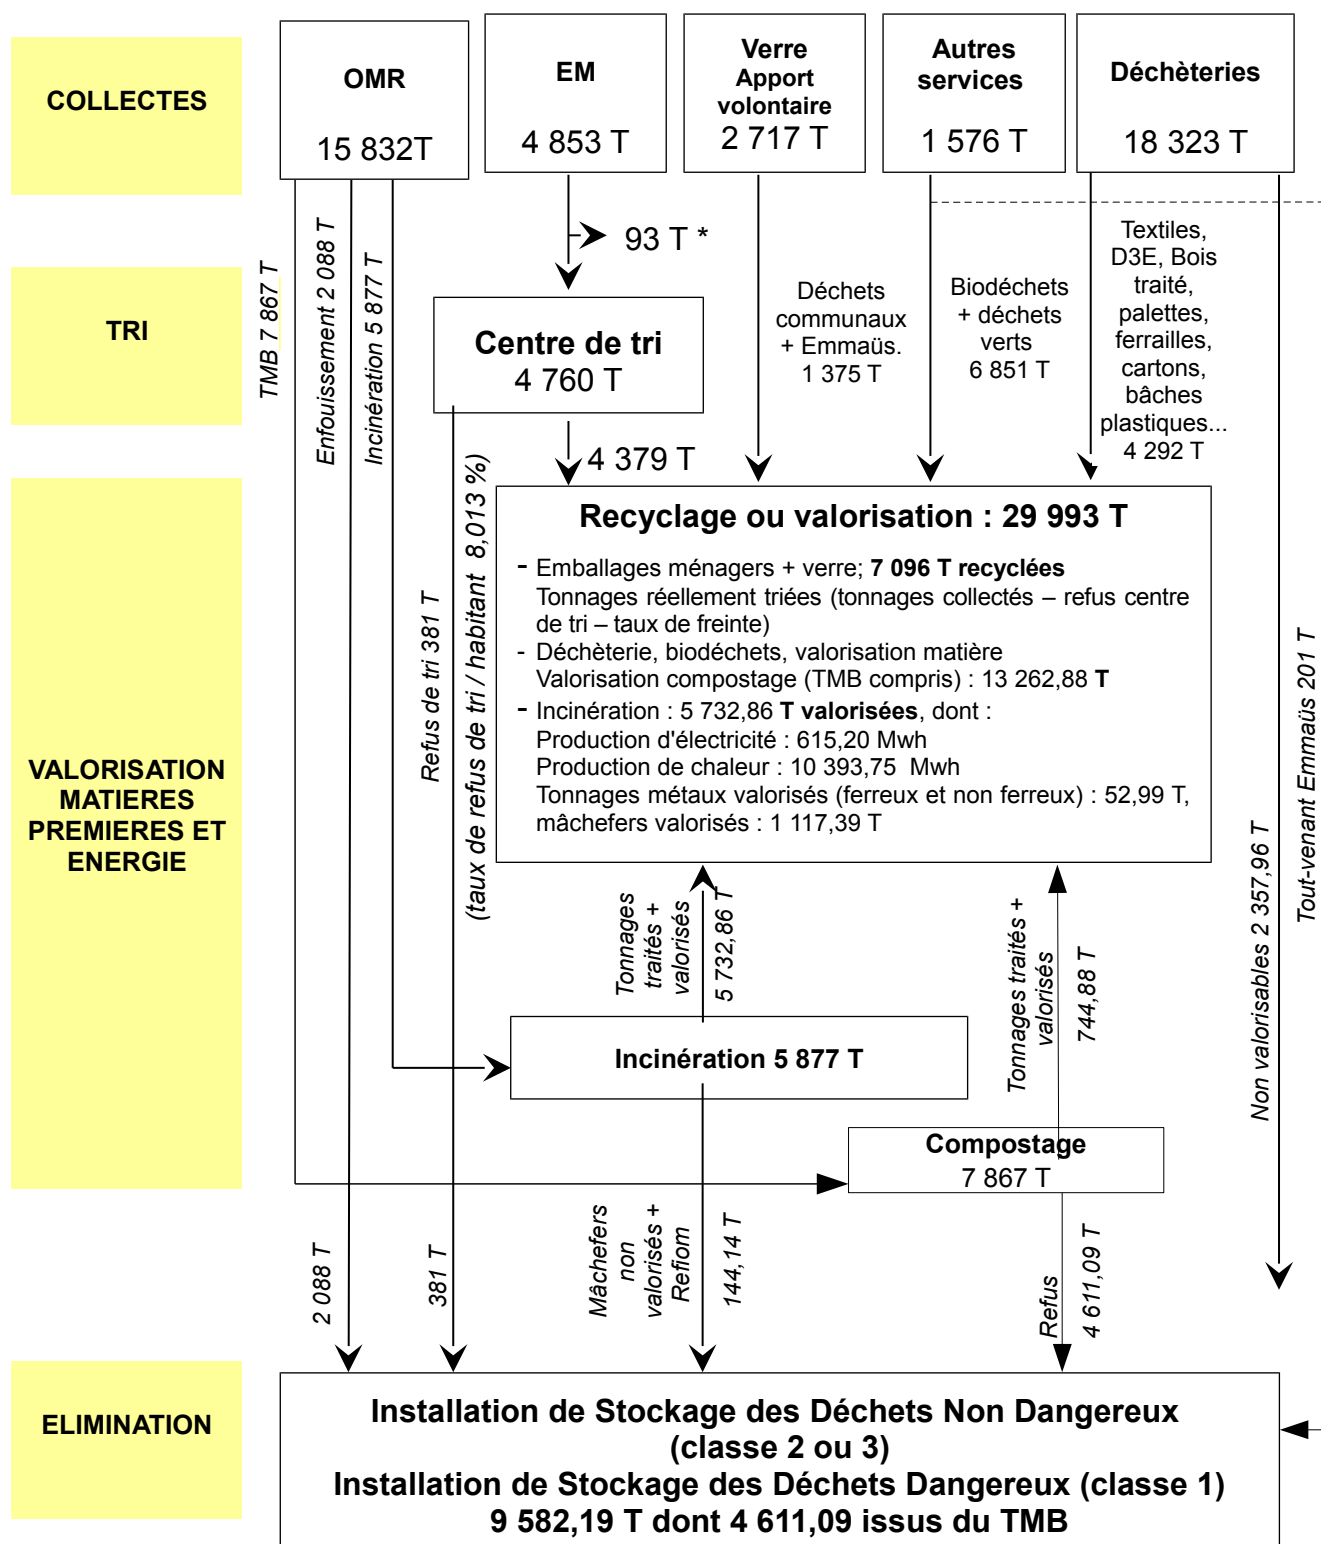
COLLECTES

OMR
15 832T

EM
4 853 T

Verre
Apport volontaire
2 717 T

Autres services
1 576 T

Déchèteries
18 323 T

TRI

VALORISATION MATIERES PREMIERES ET ENERGIE

ELIMINATION

93 T *

TMB 7 867 T

Enfouissement 2 088 T

Incinération 5 877 T

Centre de tri
4 760 T

Déchets communaux + Emmaüs.
1 375 T

Biodéchets + déchets verts
6 851 T

Textiles, D3E, Bois traité, palettes, ferrailles, cartons, bâches plastiques...
4 292 T

4 379 T

Refus de tri 381 T

(taux de refus de tri / habitant 8,013 %)

Recyclage ou valorisation : 29 993 T

- Emballages ménagers + verre; **7 096 T recyclées**
Tonnages réellement triées (tonnages collectés – refus centre de tri – taux de freinte)
- Déchèterie, biodéchets, valorisation matière
Valorisation compostage (TMB compris) : 13 262,88 **T**
- Incinération : 5 732,86 **T valorisées**, dont :
Production d'électricité : 615,20 Mwh
Production de chaleur : 10 393,75 Mwh
Tonnages métaux valorisés (ferreux et non ferreux) : 52,99 T, mâchefers valorisés : 1 117,39 T

Tout-venant Emmaüs 201 T

Non valorisables 2 357,96 T

Tonnages traités + valorisés

5 732,86 T

Tonnages traités + valorisés

744,88 T

Incinération 5 877 T

Compostage
7 867 T

2 088 T

381 T

Mâchefers non valorisés + Refiom

144,14 T

Refus

4 611,09 T

Installation de Stockage des Déchets Non Dangereux (classe 2 ou 3)
Installation de Stockage des Déchets Dangereux (classe 1)
9 582,19 T dont 4 611,09 issus du TMB